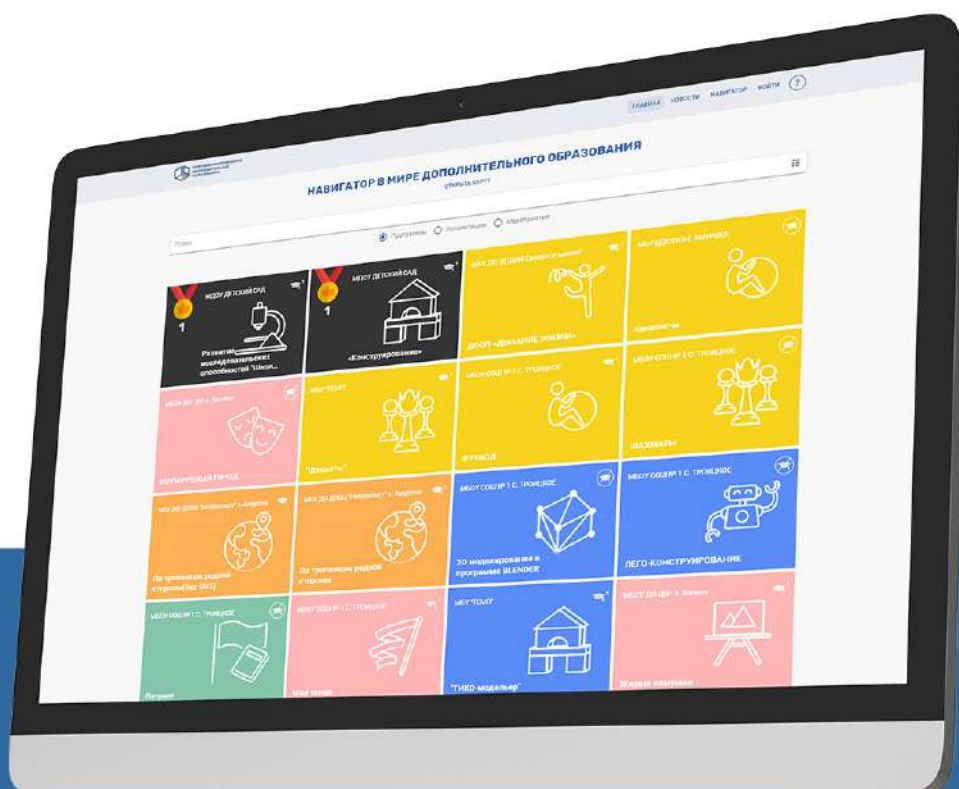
ГЛАВНАЯ НОВОСТИ НАВИГАТОР ВОЙТИ ?

НАВИГАТОР В МИРЕ ДОПОЛНИТЕЛЬНОГО ОБРАЗОВАНИЯ

ОТКРЫТЬ КАРТУ

Поиск

Программы Организации Мероприятия

1
МБДОУ ДЕТСКИЙ САД
Развитие исследовательских способностей "Школ...

1
МБДОУ ДЕТСКИЙ САД
«Конструирование»

ДООП «Движение жизни»

Каратэ

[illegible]

МБОУ "ТСОШ"
"Шахматы"

МБОУ СОШ № 1 С. ТРОИЦКОЕ
ФУТБОЛ

МБОУ СОШ № 1 С. ТРОИЦКОЕ
ШАХМАТЫ

По тропинкам родной стороны(Без ОВЗ)

По тропинкам родной стороны

МБОУ СОШ № 1 С. ТРОИЦКОЕ
3D моделирование в программе BLENDER

МБОУ СОШ № 1 С. ТРОИЦКОЕ
ЛЕГО-КОНСТРУИРОВАНИЕ

МБОУ СОШ № 1 С. ТРОИЦКОЕ
Патриот

МБОУ СОШ № 1 С. ТРОИЦКОЕ
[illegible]

МБОУ "ТСОШ"
"ТИКО-моделье"

Живые картинки